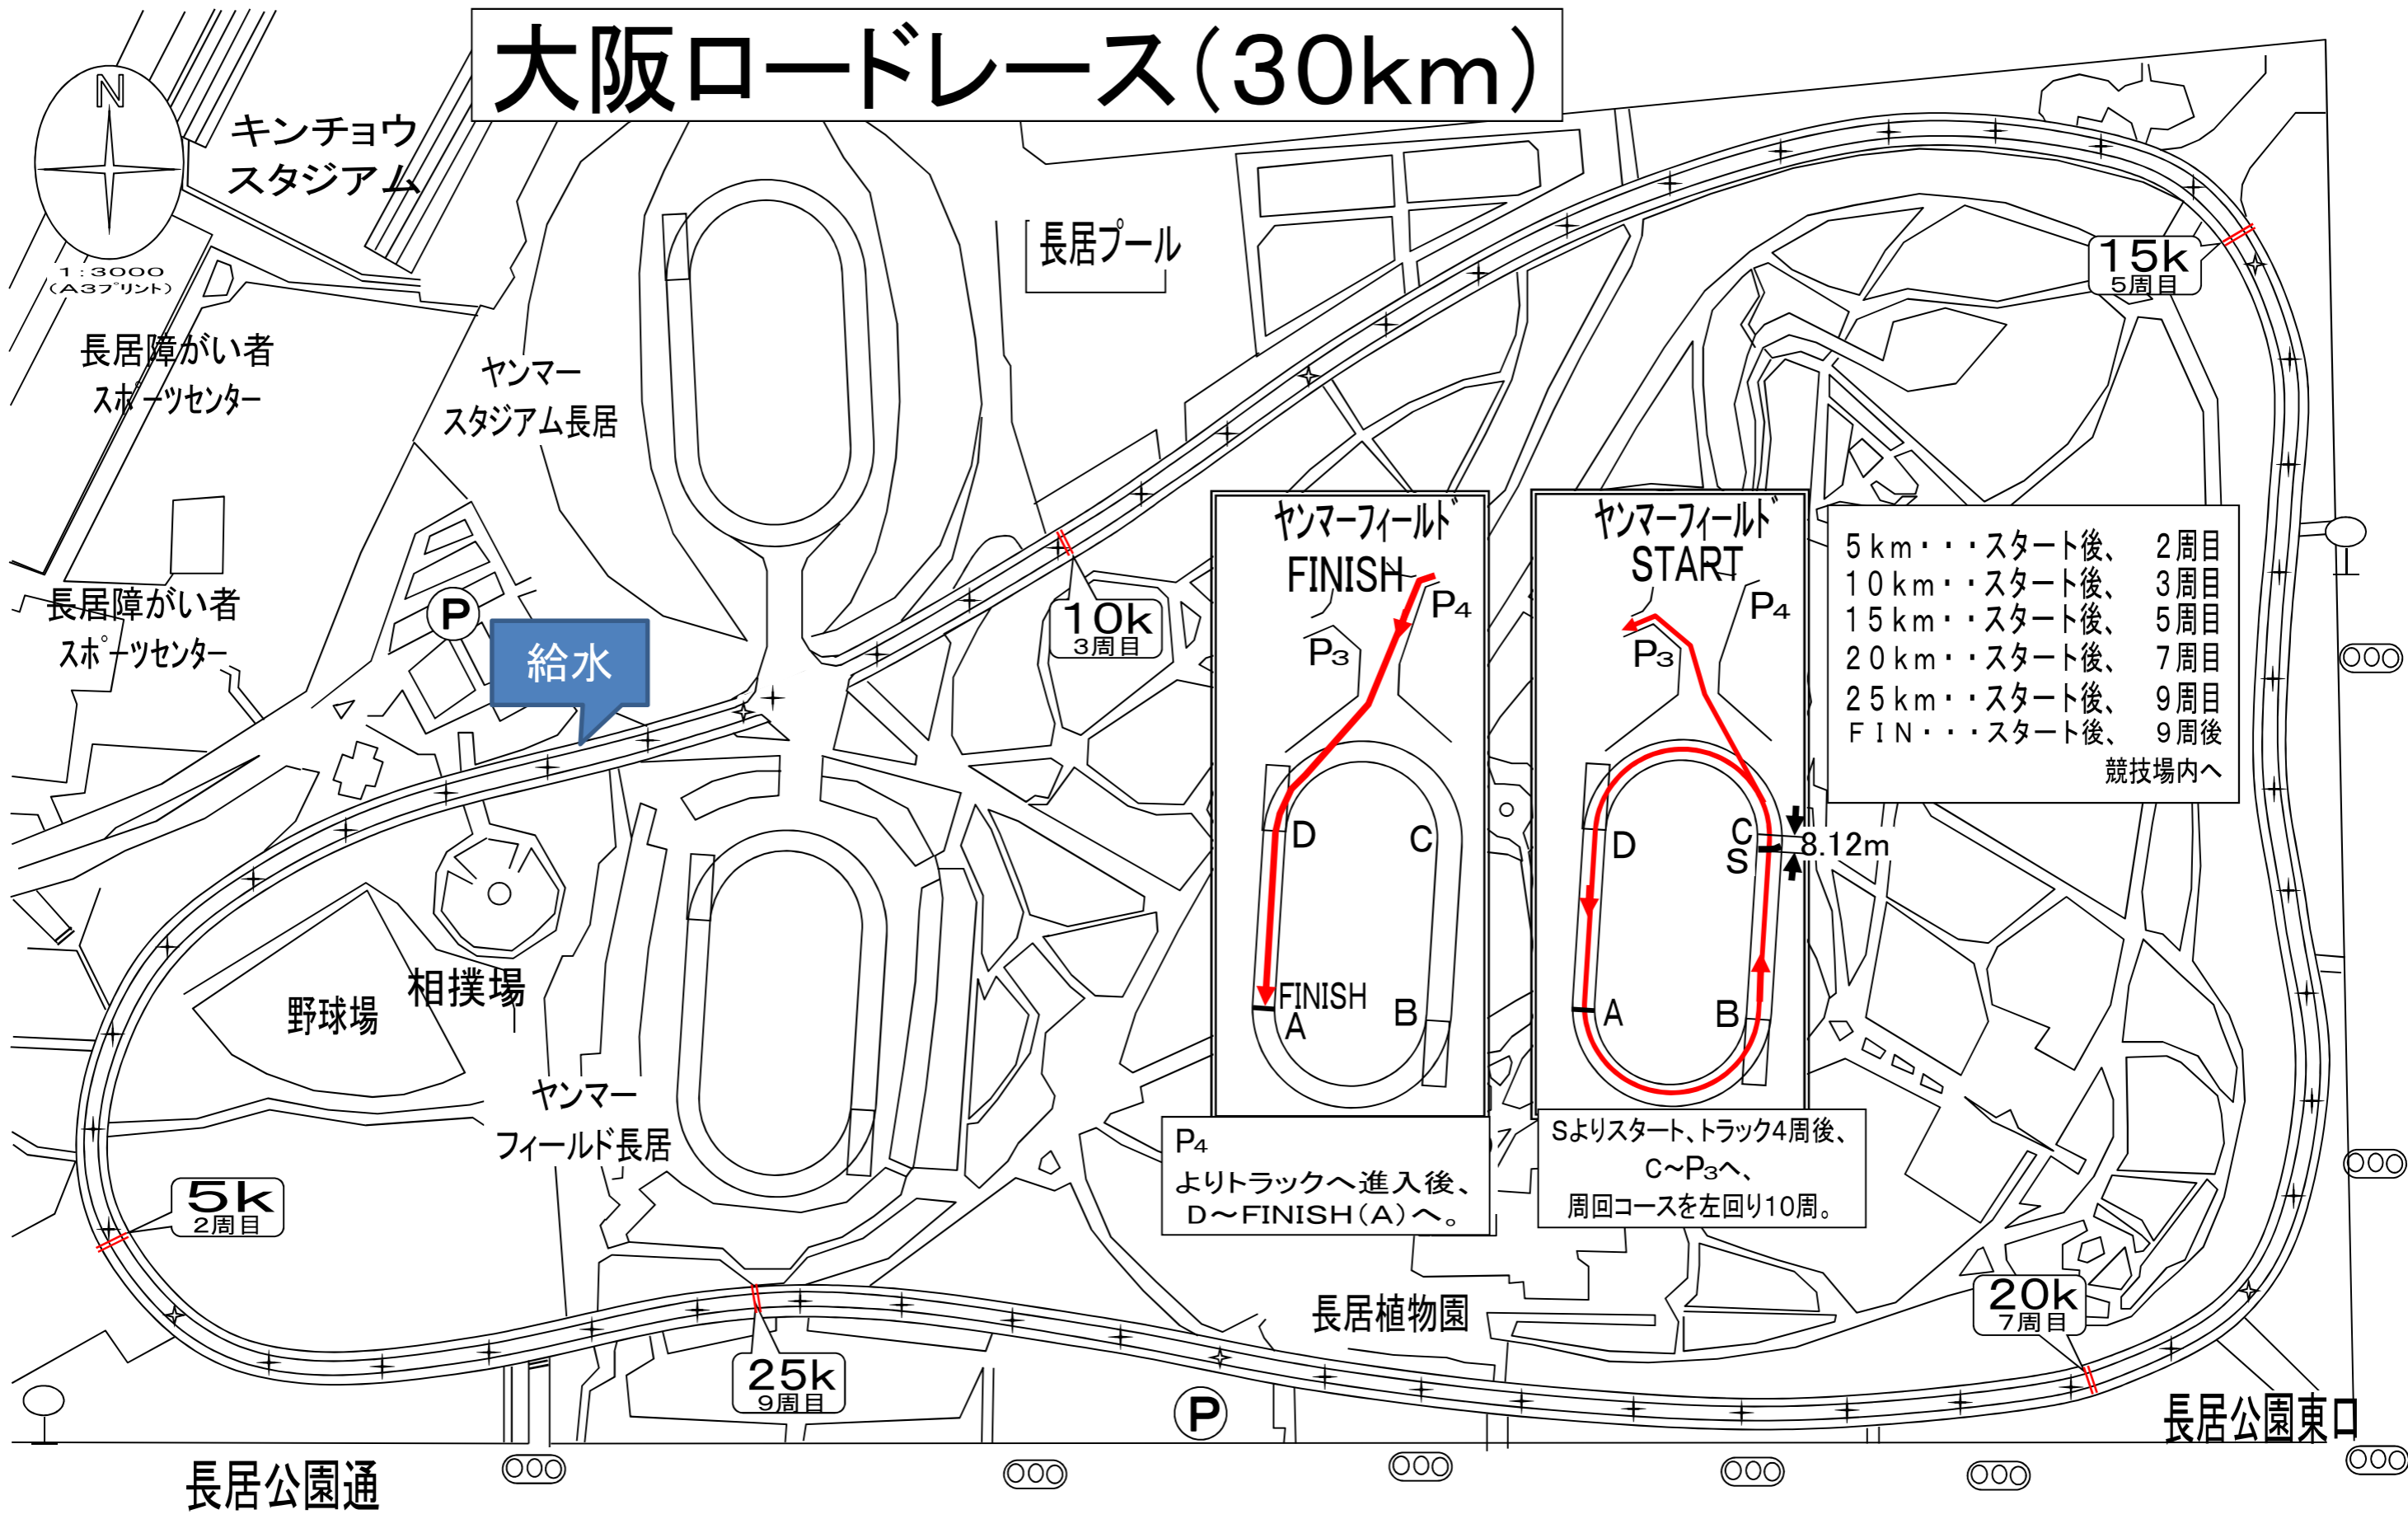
大阪ロードレース（30km）

N

1:3000
（A3プリント）

キンチョウ
スタジアム

長居障がい者
スポーツセンター

ヤンマー
スタジアム長居

長居プール

15k
5周目

10k
3周目

長居障がい者
スポーツセンター

P

給水

ヤンマーフィールド
FINISH

P4

P3

D

C

FINISH
A

B

ヤンマーフィールド
START

P4

P3

D

C
S

8.12m

A

B

5km・・・スタート後、　2周目
10km・・スタート後、　3周目
15km・・スタート後、　5周目
20km・・スタート後、　7周目
25km・・スタート後、　9周目
FIN・・・スタート後、　9周後
競技場内へ

野球場

相撲場

ヤンマー
フィールド長居

5k
2周目

P4
よりトラックへ進入後、
D～FINISH（A）へ。

Sよりスタート、トラック4周後、
C～P3へ、
周回コースを左回り10周。

長居植物園

20k
7周目

25k
9周目

P

長居公園東口

長居公園通